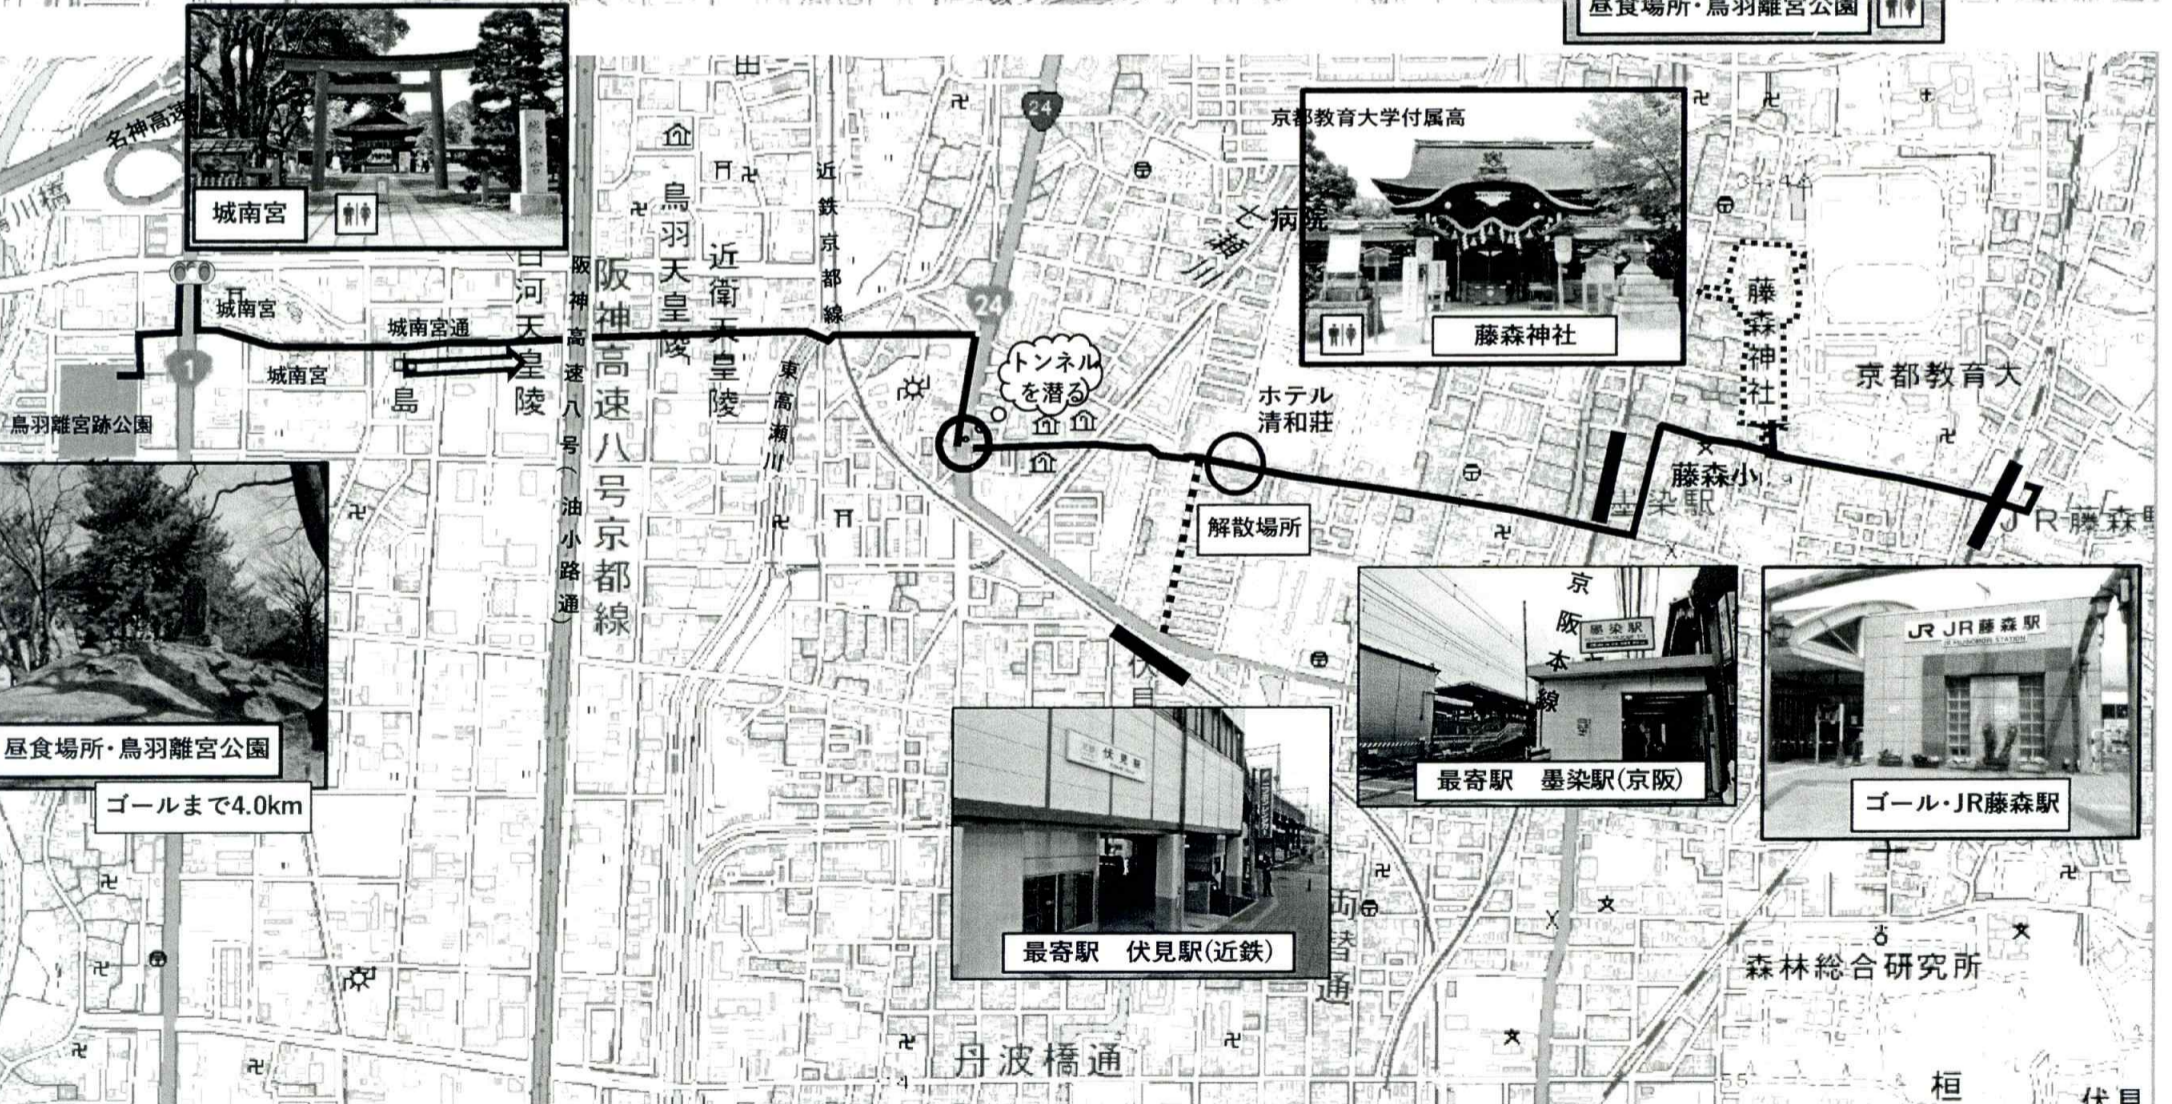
昼食場所・鳥羽離宮公園

名神高速

川橋

城南宮

城南宮

城南宮通

城南宮

島

鳥羽離宮跡公園

白河天皇陵

阪神高速八号(油小路通)

阪神高速八号京都線

鳥羽天皇陵

近衛天皇陵

近鉄京都線

東高瀬川

24

24

1

トンネルを潜る

京都教育大学付属高

七瀬川

病院

藤森神社

藤森神社

京都教育大

ホテル清和荘

解散場所

藤森小

墨染駅

JR藤森駅

京阪本線

墨染駅

最寄駅　墨染駅(京阪)

JR 藤森駅

ゴール・JR藤森駅

伏見

伏見駅

最寄駅　伏見駅(近鉄)

ゴールまで4.0km

両替通

森林総合研究所

丹波橋通

桓

伏見